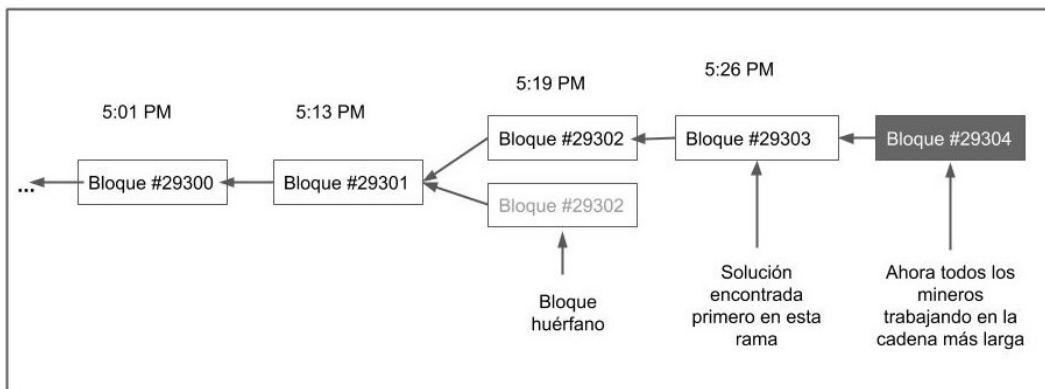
5:01 PM

5:13 PM

5:19 PM

5:26 PM

...

Bloque #29300

Bloque #29301

Bloque #29302

Bloque #29302

Bloque #29303

Bloque #29304

Bloque huérfano

Solución encontrada primero en esta rama

Ahora todos los mineros trabajando en la cadena más larga